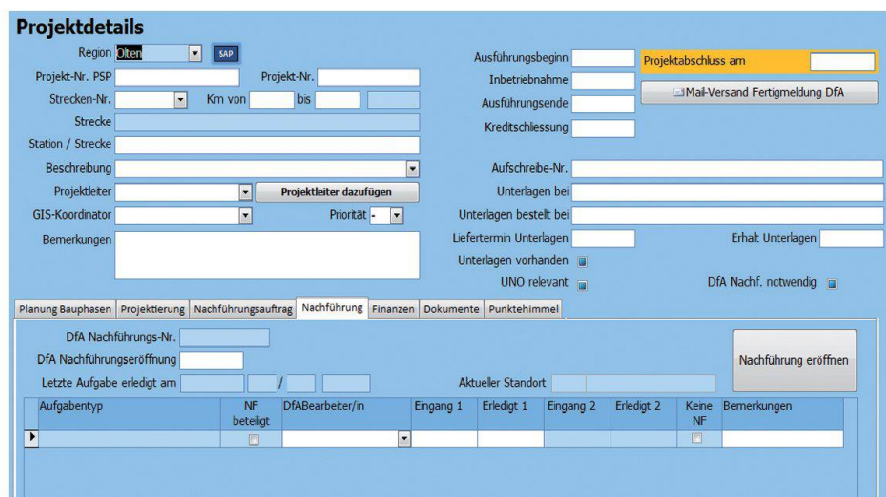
Projektdetails

Region Olten SAP

Projekt-Nr. PSP

Projekt-Nr.

Strecken-Nr.

Km von

bis

Strecke

Station / Strecke

Beschreibung

Projektleiter

Projektleiter dazufügen

GIS-Koordinator

Priorität -

Bemerkungen

Ausführungsbeginn

Inbetriebnahme

Ausführungsende

Kreditschliessung

Projektabschluss am

Mail-Versand Fertigmeldung DfA

Aufschreibe-Nr.

Unterlagen bei

Unterlagen bestellt bei

Liefertermin Unterlagen

Erhalt Unterlagen

Unterlagen vorhanden

UNO relevant

DfA Nachf. notwendig

Planung Bauphasen | Projektierung | Nachführungsauftrag | Nachführung | Finanzen | Dokumente | Punktehimmel

DfA Nachführungs-Nr.

DfA Nachführungseröffnung

Letzte Aufgabe erledigt am /

Aktueller Standort

Nachführung eröffnen

| Aufgabentyp | NF beteiligt | DfABearbeiter/in | Eingang 1 | Erledigt 1 | Eingang 2 | Erledigt 2 | Keine NF | Bemerkungen |
|---|---|---|---|---|---|---|---|---|
| | | | | | | | | |